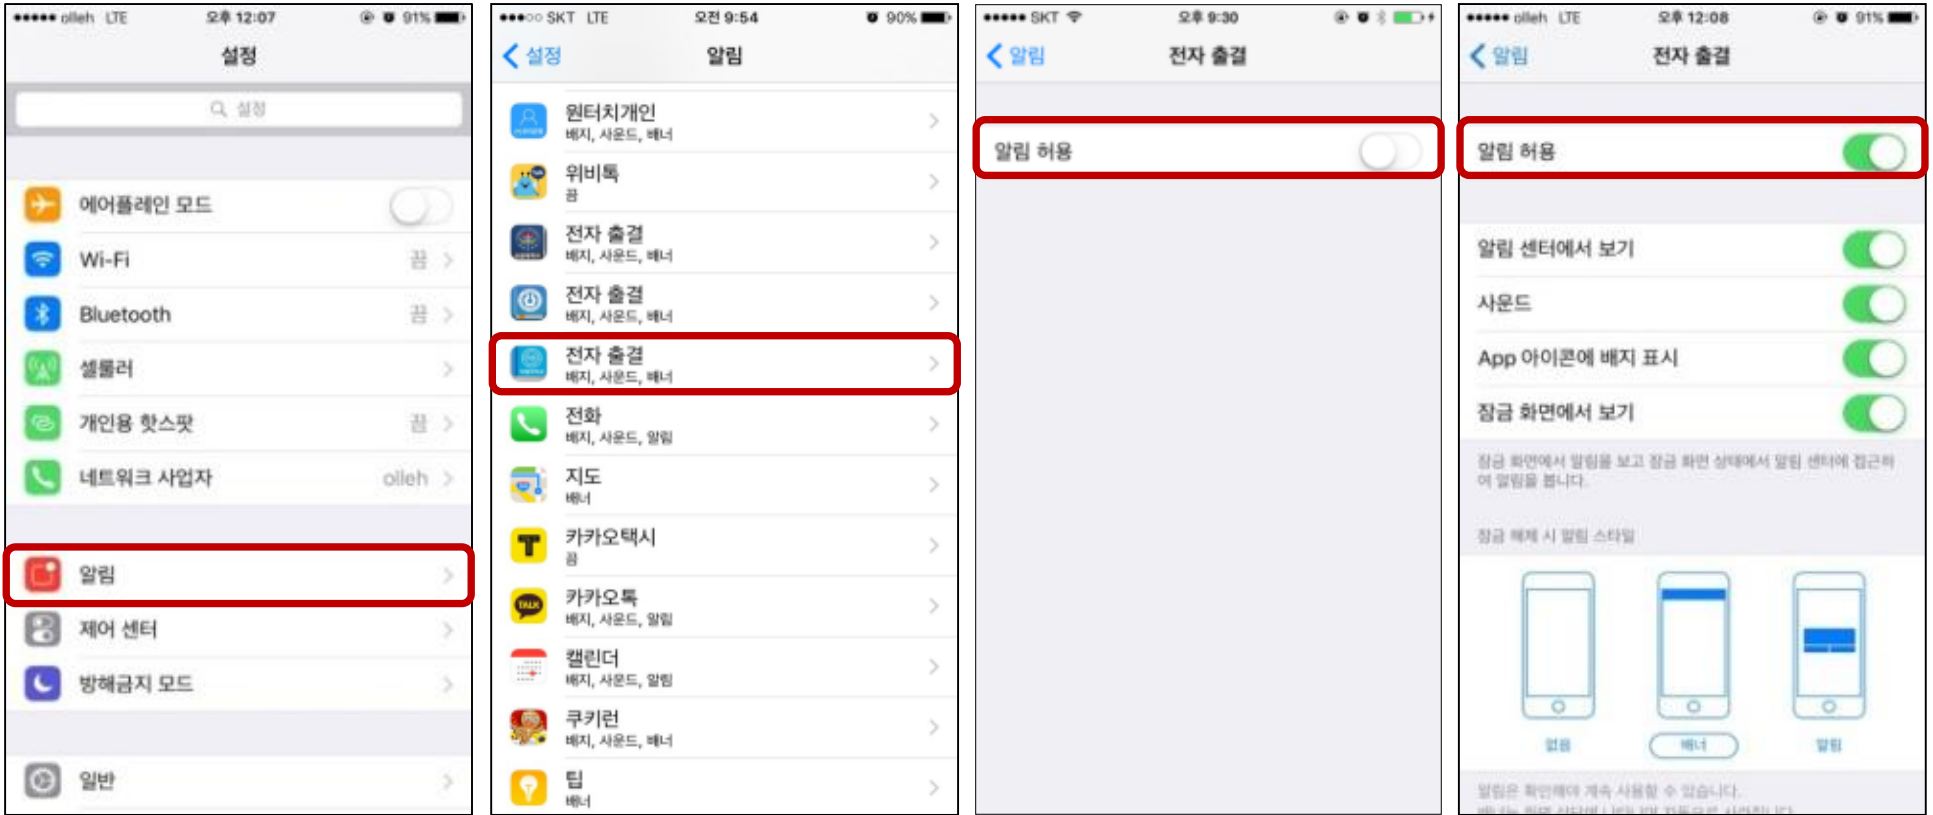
●●●●● olleh LTE 오후 12:07 91%

설정

설정

에어플레인 모드

Wi-Fi 끔

Bluetooth 끔

셀룰러

개인용 핫스팟 끔

네트워크 사업자 olleh

알림

제어 센터

방해금지 모드

일반

●●●○○ SKT LTE 오전 9:54 90%

설정 알림

원터치개인
배지, 사운드, 배너

위비톡
끔

전자 출결
배지, 사운드, 배너

전자 출결
배지, 사운드, 배너

전자 출결
배지, 사운드, 배너

전화
배지, 사운드, 알림

지도
배너

카카오택시
끔

카카오톡
배지, 사운드, 알림

캘린더
배지, 사운드, 알림

쿠키런
배지, 사운드, 배너

팁
배너

●●●●● SKT 오후 9:30

알림 전자 출결

알림 허용

●●●●● olleh LTE 오후 12:08 91%

알림 전자 출결

알림 허용

알림 센터에서 보기

사운드

App 아이콘에 배지 표시

잠금 화면에서 보기

잠금 화면에서 알림을 보고 잠금 화면 상태에서 알림 센터에 접근하여 알림을 봅니다.

잠금 해제 시 알림 스타일

없음 배너 알림

알림은 화면에서 계속 사용할 수 있습니다.
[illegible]